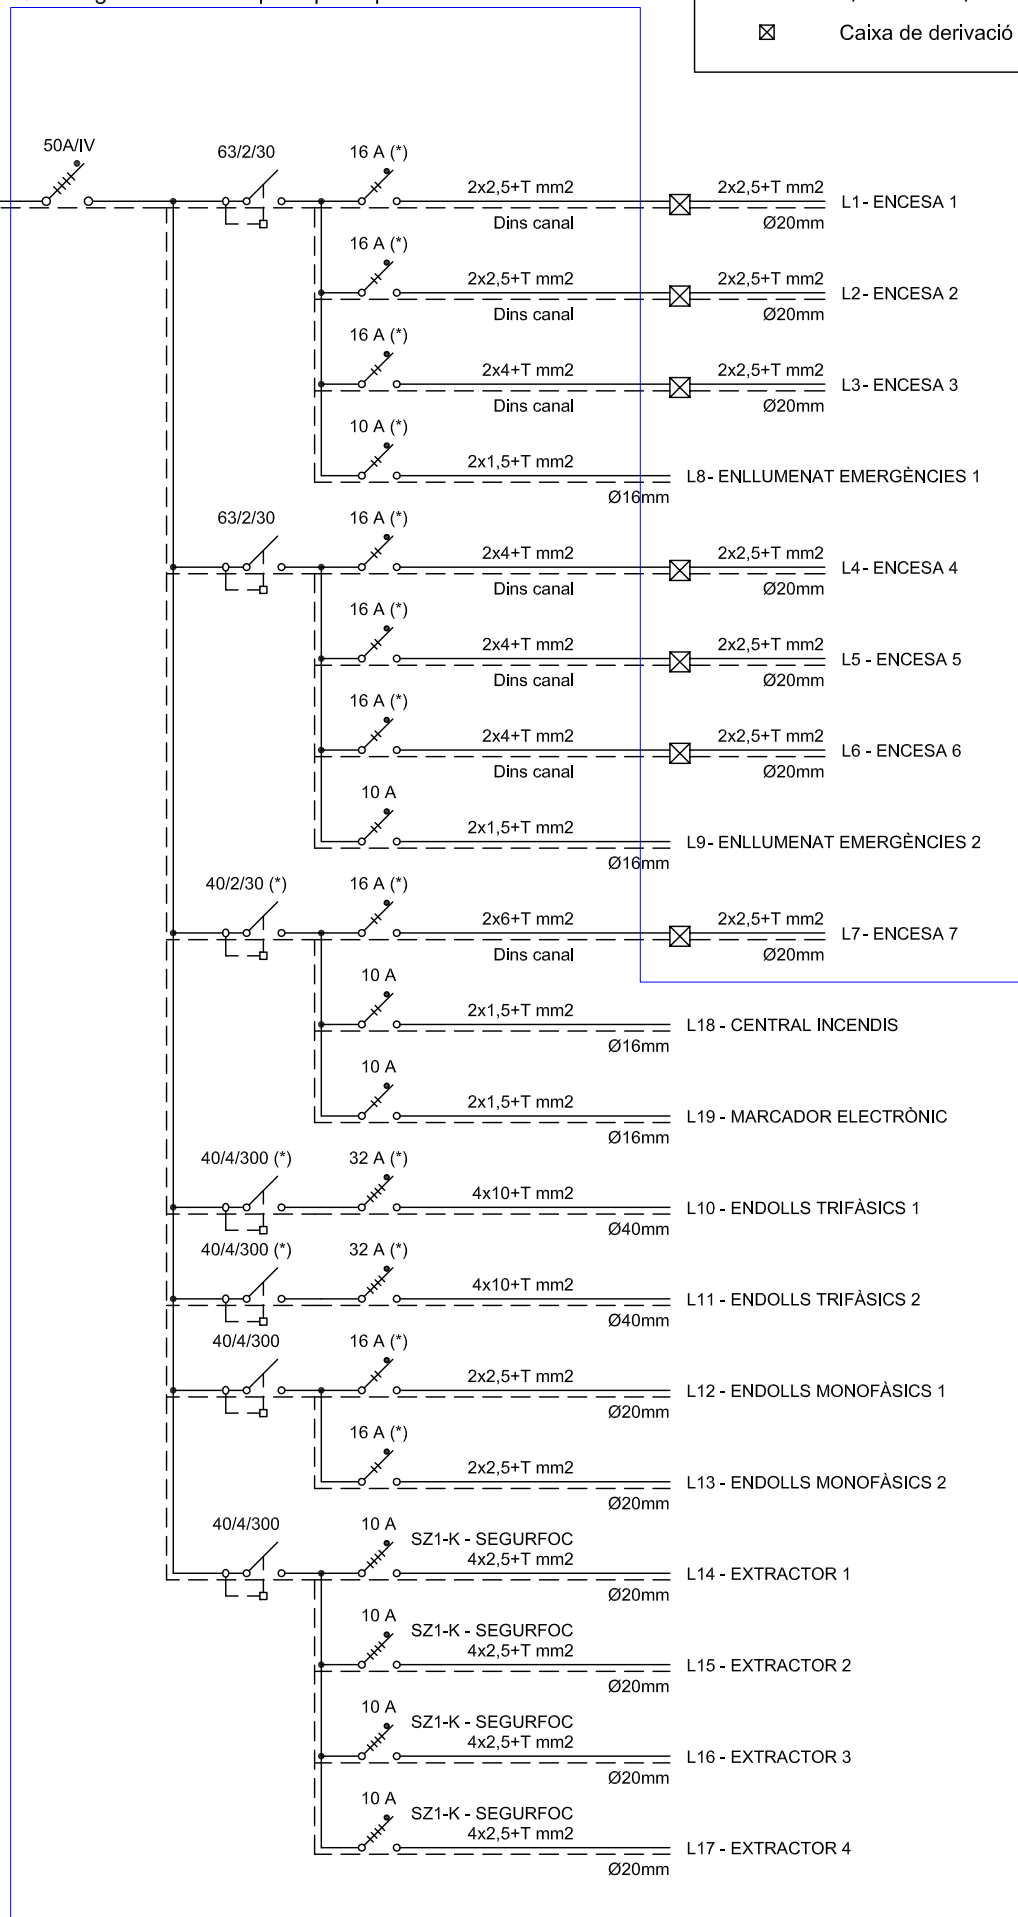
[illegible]

⊠ Caixa de derivació

50A/IV

63/2/30

16 A (*)
2x2,5+T mm2
Dins canal
2x2,5+T mm2
Ø20mm
L1 - ENCESA 1

16 A (*)
2x2,5+T mm2
Dins canal
2x2,5+T mm2
Ø20mm
L2 - ENCESA 2

16 A (*)
2x4+T mm2
Dins canal
2x2,5+T mm2
Ø20mm
L3 - ENCESA 3

10 A (*)
2x1,5+T mm2
Ø16mm
L8 - ENLLUMENAT EMERGÈNCIES 1

63/2/30

16 A (*)
2x4+T mm2
Dins canal
2x2,5+T mm2
Ø20mm
L4 - ENCESA 4

16 A (*)
2x4+T mm2
Dins canal
2x2,5+T mm2
Ø20mm
L5 - ENCESA 5

16 A (*)
2x4+T mm2
Dins canal
2x2,5+T mm2
Ø20mm
L6 - ENCESA 6

10 A
2x1,5+T mm2
Ø16mm
L9 - ENLLUMENAT EMERGÈNCIES 2

40/2/30 (*)

16 A (*)
2x6+T mm2
Dins canal
2x2,5+T mm2
Ø20mm
L7 - ENCESA 7

10 A
2x1,5+T mm2
Ø16mm
L18 - CENTRAL INCENDIS

10 A
2x1,5+T mm2
Ø16mm
L19 - MARCADOR ELECTRÒNIC

40/4/300 (*)
32 A (*)
4x10+T mm2
Ø40mm
L10 - ENDOLLS TRIFÀSICS 1

40/4/300 (*)
32 A (*)
4x10+T mm2
Ø40mm
L11 - ENDOLLS TRIFÀSICS 2

40/4/300
16 A (*)
2x2,5+T mm2
Ø20mm
L12 - ENDOLLS MONOFÀSICS 1

16 A (*)
2x2,5+T mm2
Ø20mm
L13 - ENDOLLS MONOFÀSICS 2

40/4/300
10 A
SZ1-K - SEGURFOC
4x2,5+T mm2
Ø20mm
L14 - EXTRACTOR 1

10 A
SZ1-K - SEGURFOC
4x2,5+T mm2
Ø20mm
L15 - EXTRACTOR 2

10 A
SZ1-K - SEGURFOC
4x2,5+T mm2
Ø20mm
L16 - EXTRACTOR 3

10 A
SZ1-K - SEGURFOC
4x2,5+T mm2
Ø20mm
L17 - EXTRACTOR 4